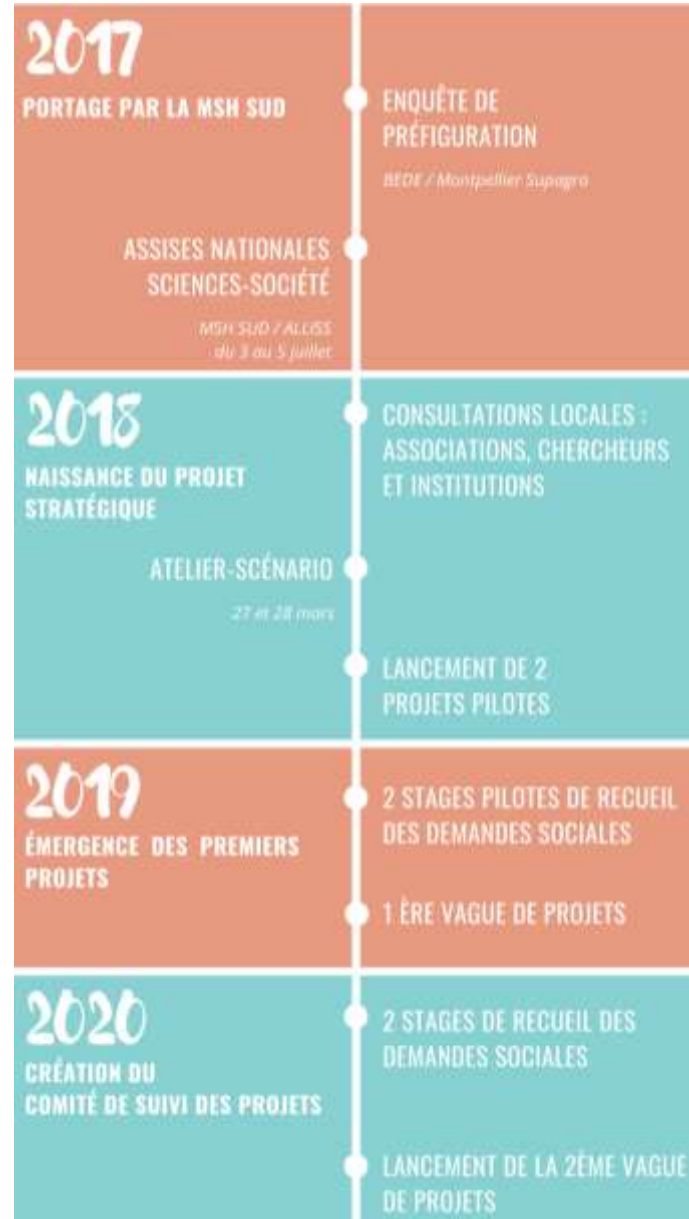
2017
PORTAGE PAR LA MSH SUD

ENQUÊTE DE PRÉFIGURATION
BEDE / Montpellier Supagro

ASSISES NATIONALES SCIENCES-SOCIÉTÉ
MSH SUD / ALLISS
du 3 au 5 juillet

2018
NAISSANCE DU PROJET STRATÉGIQUE

CONSULTATIONS LOCALES : ASSOCIATIONS, CHERCHEURS ET INSTITUTIONS

ATELIER-SCÉNARIO
27 et 28 mars

LANCEMENT DE 2 PROJETS PILOTES

2019
ÉMERGENCE DES PREMIERS PROJETS

2 STAGES PILOTES DE RECUEIL DES DEMANDES SOCIALES

1 ÈRE VAGUE DE PROJETS

2020
CRÉATION DU COMITÉ DE SUIVI DES PROJETS

2 STAGES DE RECUEIL DES DEMANDES SOCIALES

LANCEMENT DE LA 2ÈME VAGUE DE PROJETS